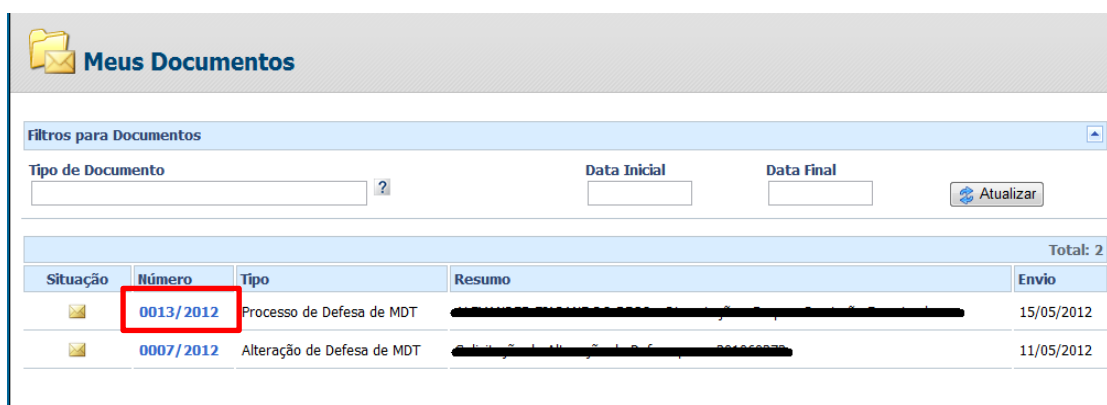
Meus Documentos

Filtros para Documentos

Tipo de Documento ?

Data Inicial

Data Final

Atualizar

Total: 2

| Situação | Número | Tipo | Resumo | Envio |
|---|---|---|---|---|
| | 0013/2012 | Processo de Defesa de MDT | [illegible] | 15/05/2012 |
| | 0007/2012 | Alteração de Defesa de MDT | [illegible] | 11/05/2012 |